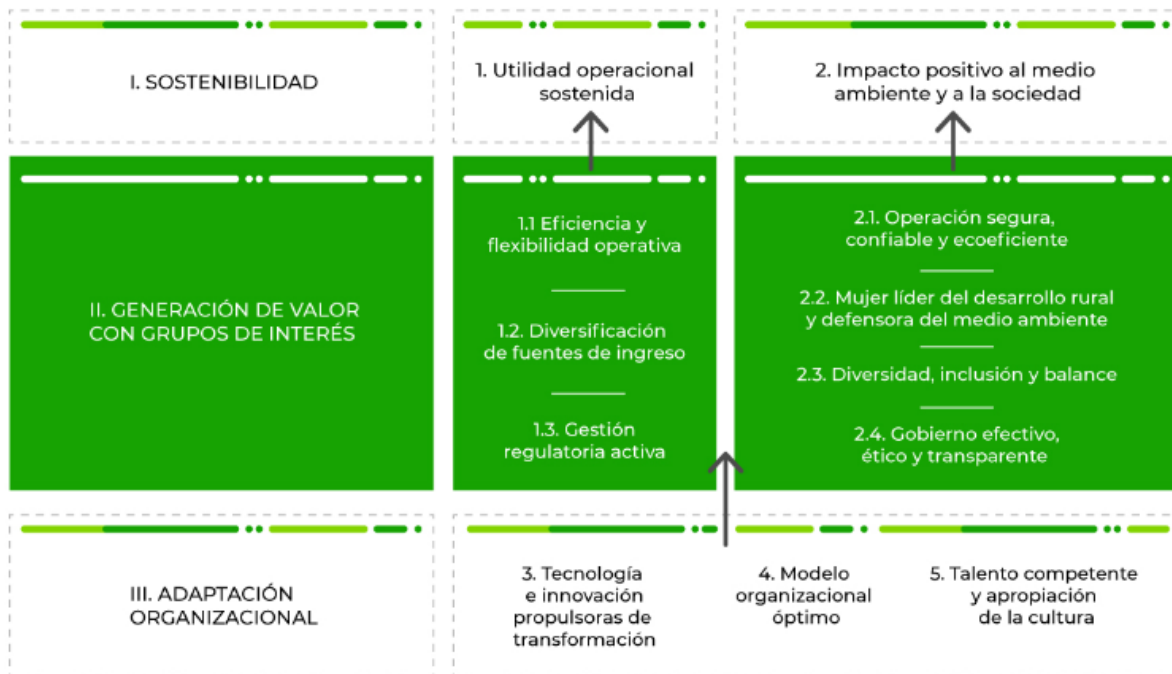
I. SOSTENIBILIDAD

1. Utilidad operacional sostenida

2. Impacto positivo al medio ambiente y a la sociedad

II. GENERACIÓN DE VALOR CON GRUPOS DE INTERÉS

1.1 Eficiencia y flexibilidad operativa

1.2. Diversificación de fuentes de ingreso

1.3. Gestión regulatoria activa

2.1. Operación segura, confiable y ecoeficiente

2.2. Mujer líder del desarrollo rural y defensora del medio ambiente

2.3. Diversidad, inclusión y balance

2.4. Gobierno efectivo, ético y transparente

III. ADAPTACIÓN ORGANIZACIONAL

3. Tecnología e innovación propulsoras de transformación

4. Modelo organizacional óptimo

5. Talento competente y apropiación de la cultura